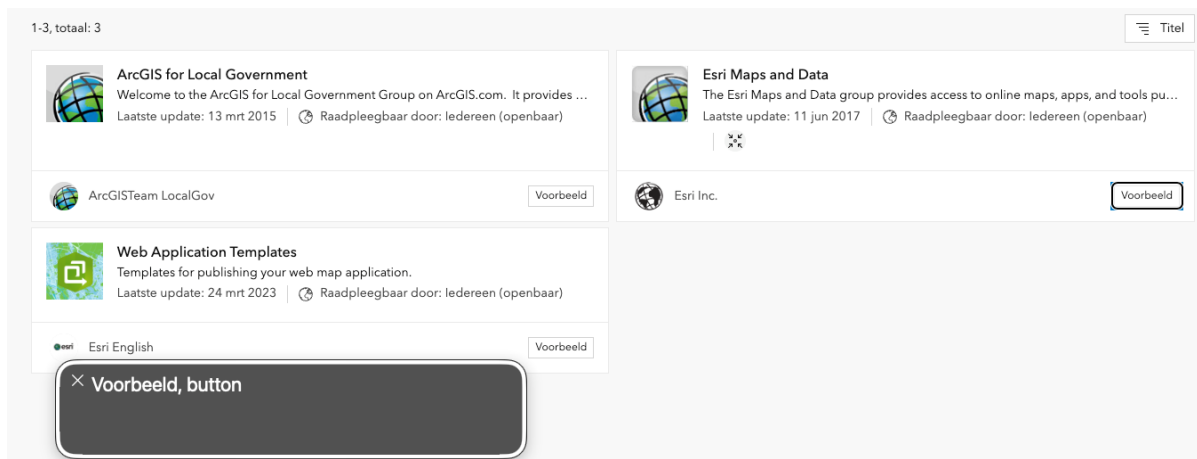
1-3, totaal: 3

Titel

ArcGIS for Local Government
Welcome to the ArcGIS for Local Government Group on ArcGIS.com. It provides ...
Laatste update: 13 mrt 2015 | Raadpleegbaar door: Iedereen (openbaar)

ArcGISTeam LocalGov
Voorbeeld

Esri Maps and Data
The Esri Maps and Data group provides access to online maps, apps, and tools pu...
Laatste update: 11 jun 2017 | Raadpleegbaar door: Iedereen (openbaar)

Esri Inc.
Voorbeeld

Web Application Templates
Templates for publishing your web map application.
Laatste update: 24 mrt 2023 | Raadpleegbaar door: Iedereen (openbaar)

esri
Esri English
Voorbeeld

Voorbeeld, button